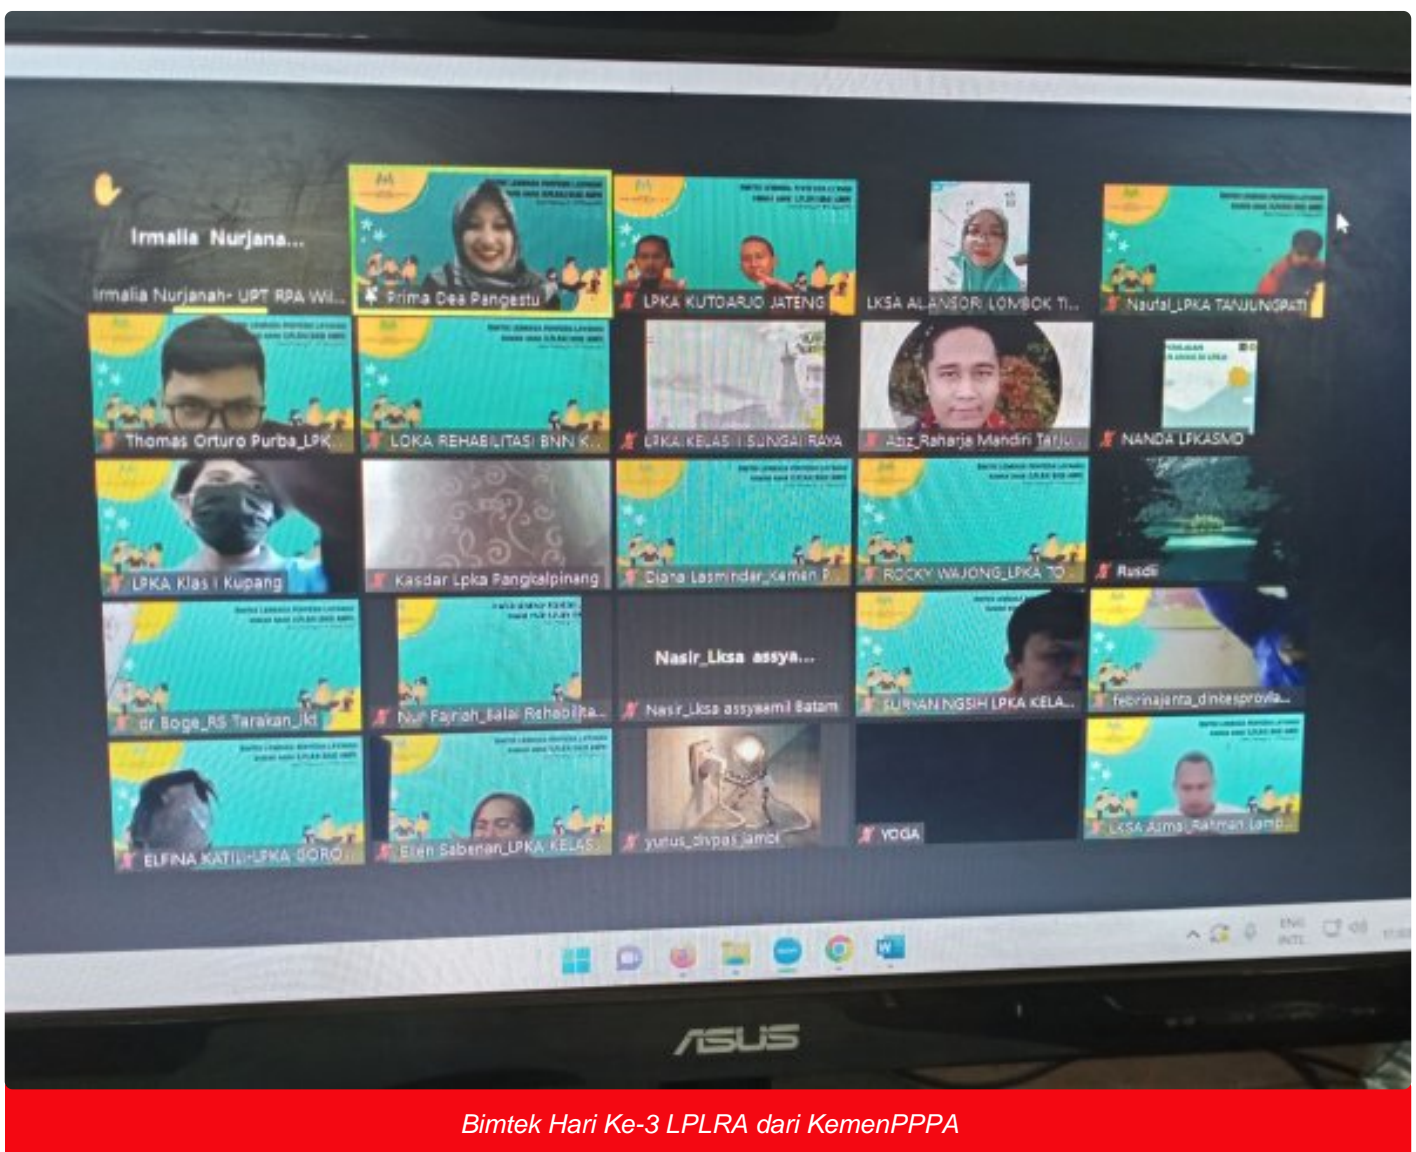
Irmalia Nurjana...

Irmalia Nurjanah- UPT RPA Wi...

Prima Dea Pangestu

LPKA KUTOARJO JATENG

LKSA AL ANSORI LOMBOK TI...

Naufal_LPKA TANJUNGPATI

Thomas Orturo Purba_LPK...

LOKA REHABILITASI BNN K...

LPKA KELAS I SUNGAI RAYA

Aziz_Raharja Mandiri Tarju...

NANDA LPKASMD

LPKA Klas I Kupang

Kasdar Lpka Pangkalpinang

Diana Lasmindar_Kemen P...

ROCKY WAJONG_LPKA TO

Rusdi

dr Boge_RS Tarakan_Jkt

Nur Fajriah_Balai Rehabilita...

Nasir_Lksa assya...

Nasir_Lksa assyaamil Batam

SURYAN NGSIH LPKA KELA...

febrinajanta_dinsosprovJa...

ELFINA KATILI-LPKA GORO...

Elen Sabenan_LPKA KELAS...

yunus_divpas jambi

YOGA

LKSA Azma Rahman Lamp...

ASUS

Bimtek Hari Ke-3 LPLRA dari KemenPPPA